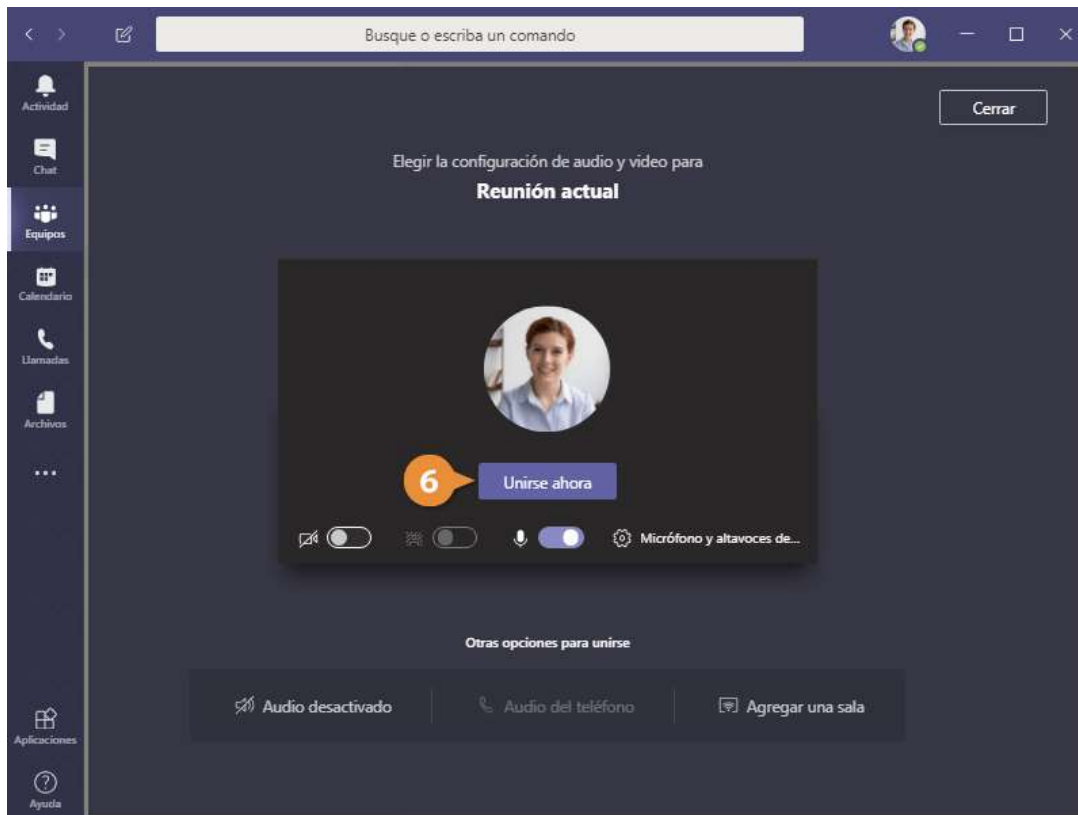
Busque o escriba un comando

Actividad

Chat

Equipos

Calendario

Llamadas

Archivos

...

Aplicaciones

Ayuda

Cerrar

Elegir la configuración de audio y video para

Reunión actual

6

Unirse ahora

Micrófono y altavoces de...

Otras opciones para unirse

Audio desactivado

Audio del teléfono

Agregar una sala